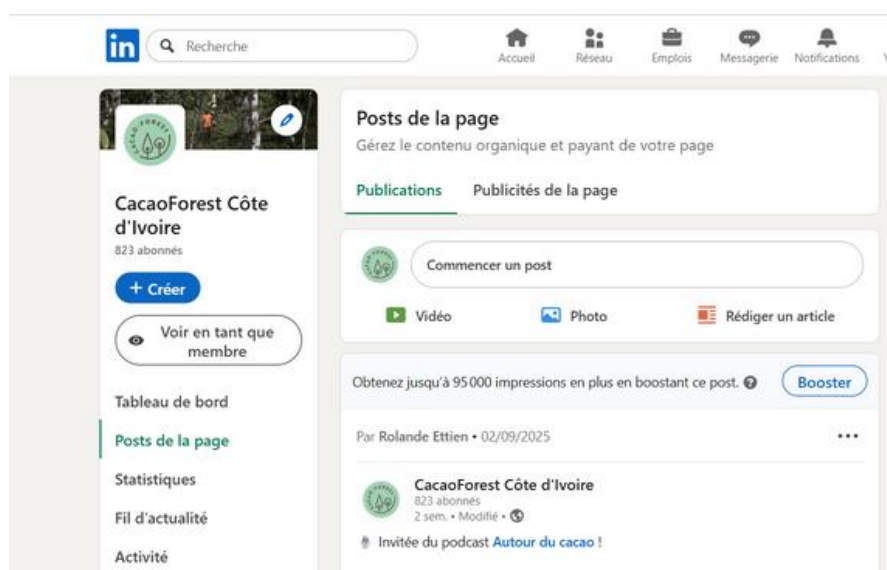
in Recherche

Accueil Réseau Emplois Messagerie Notifications

CacaoForest

CacaoForest Côte d'Ivoire
823 abonnés

+ Créer

Voir en tant que membre

Tableau de bord

Posts de la page

Statistiques

Fil d'actualité

Activité

Posts de la page
Gérez le contenu organique et payant de votre page

Publications Publicités de la page

Commencer un post

Vidéo Photo Rédiger un article

Obtenez jusqu'à 95 000 impressions en plus en boostant ce post.

Booster

Par Rolande Ettien • 02/09/2025

...

CacaoForest Côte d'Ivoire
823 abonnés
2 sem. • Modifié •

Invitée du podcast Autour du cacao !